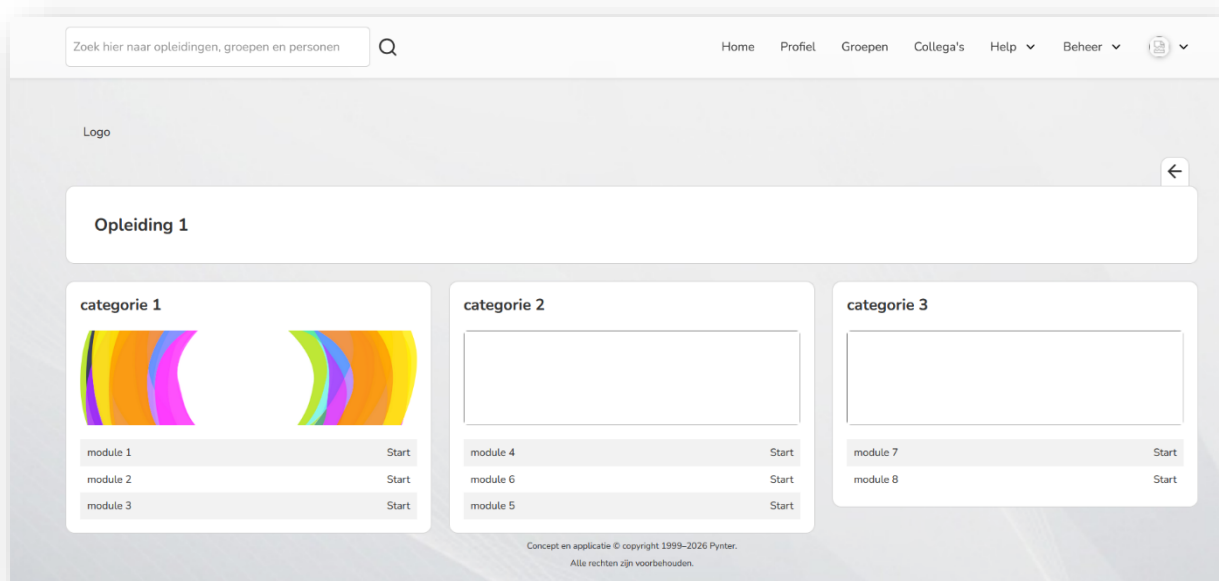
Zoek hier naar opleidingen, groepen en personen

Home Profiel Groepen Collega's Help Beheer

Logo

Opleiding 1

categorie 1

module 1 Start
module 2 Start
module 3 Start

categorie 2

module 4 Start
module 6 Start
module 5 Start

categorie 3

module 7 Start
module 8 Start

Concept en applicatie © copyright 1999–2026 Pynter.
Alle rechten zijn voorbehouden.